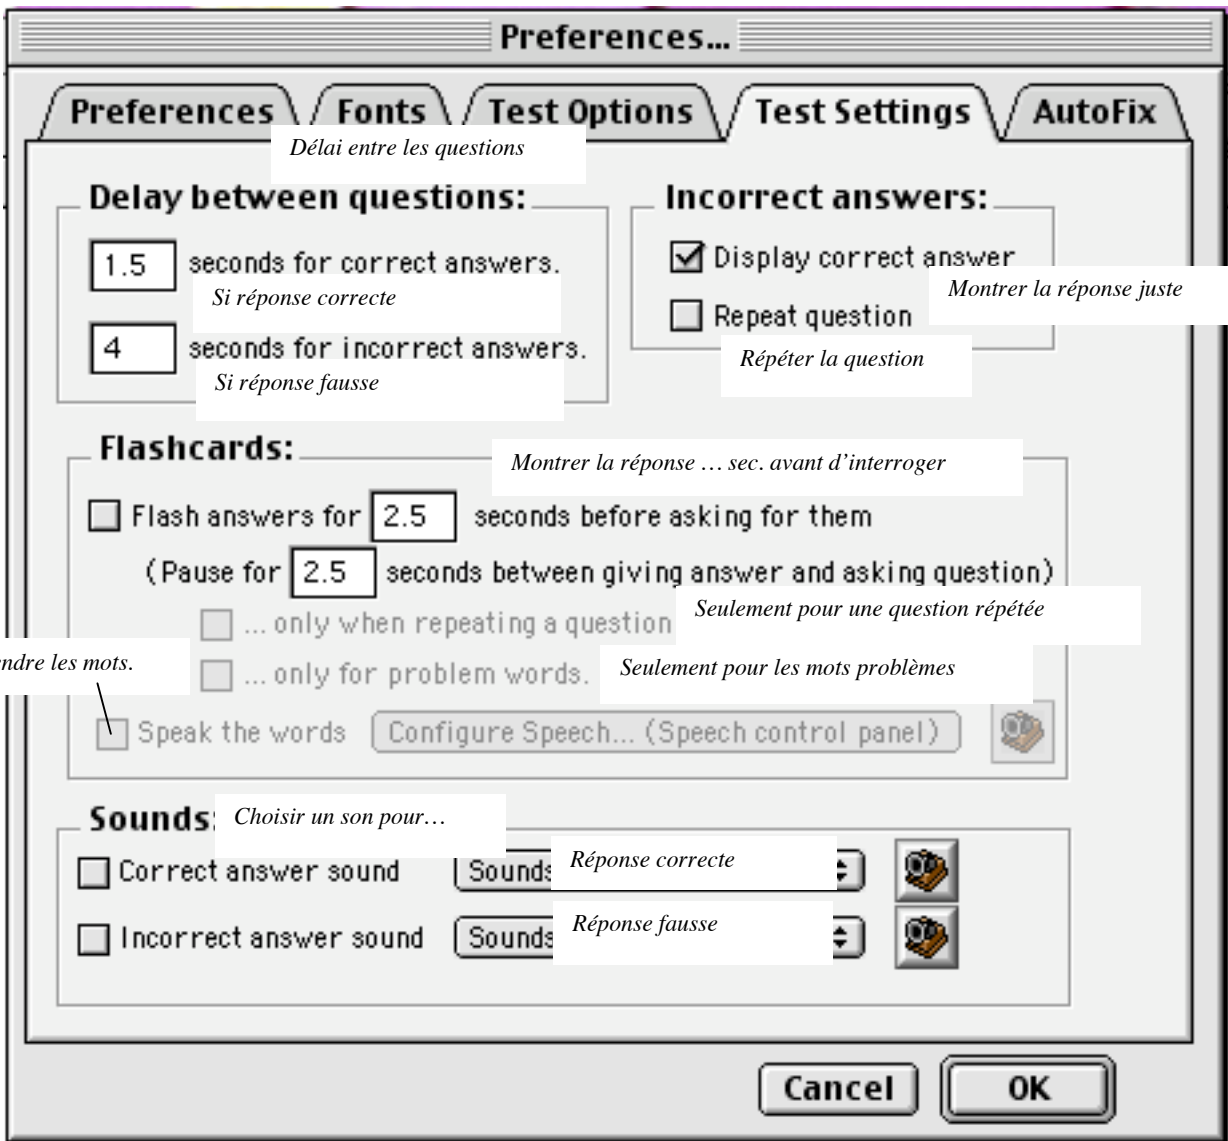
Preferences...

Preferences | Fonts | Test Options | Test Settings | AutoFix

Délai entre les questions

Delay between questions:

1.5 seconds for correct answers.

Si réponse correcte

4 seconds for incorrect answers.

Si réponse fausse

Incorrect answers:

Display correct answer

Montrer la réponse juste

Repeat question

Répéter la question

Flashcards:

Montrer la réponse … sec. avant d'interroger

Flash answers for 2.5 seconds before asking for them

(Pause for 2.5 seconds between giving answer and asking question)

... only when repeating a question

Seulement pour une question répétée

ndre les mots.

... only for problem words.

Seulement pour les mots problèmes

Speak the words Configure Speech... (Speech control panel)

Sounds:

Choisir un son pour…

Correct answer sound Sounds

Réponse correcte

Incorrect answer sound Sounds

Réponse fausse

Cancel OK